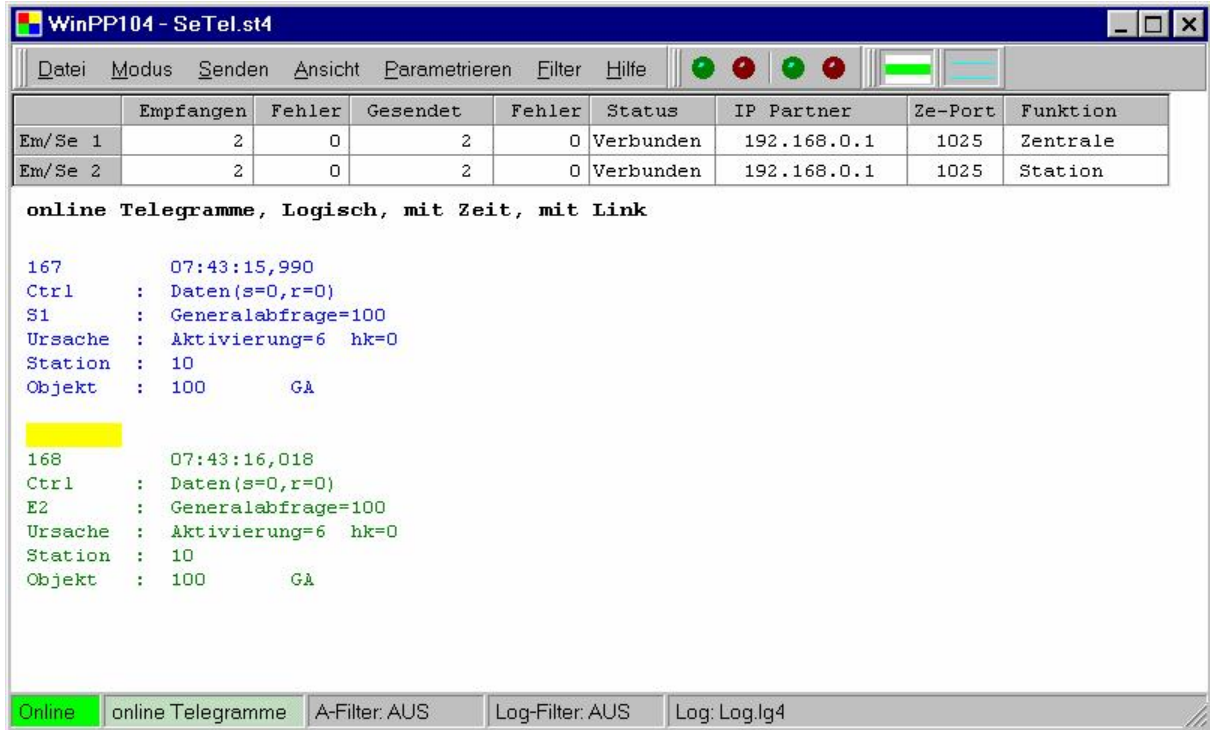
WinPP104 - SeTel.st4

Datei Modus Senden Ansicht Parametrieren Filter Hilfe

| | Empfangen | Fehler | Gesendet | Fehler | Status | IP Partner | Ze-Port | Funktion |
|---|---|---|---|---|---|---|---|---|
| Em/Se 1 | 2 | 0 | 2 | 0 | Verbunden | 192.168.0.1 | 1025 | Zentrale |
| Em/Se 2 | 2 | 0 | 2 | 0 | Verbunden | 192.168.0.1 | 1025 | Station |

online Telegramme, Logisch, mit Zeit, mit Link

167 07:43:15,990
Ctrl : Daten(s=0,r=0)
S1 : Generalabfrage=100
Ursache : Aktivierung=6 hk=0
Station : 10
Objekt : 100 GA

168 07:43:16,018
Ctrl : Daten(s=0,r=0)
E2 : Generalabfrage=100
Ursache : Aktivierung=6 hk=0
Station : 10
Objekt : 100 GA

Online | online Telegramme | A-Filter: AUS | Log-Filter: AUS | Log: Log.lg4